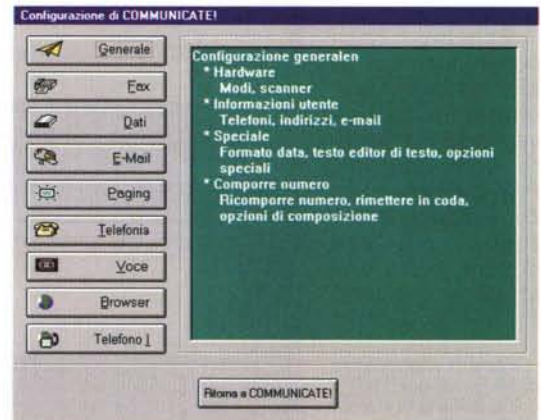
Configurazione di COMMUNICATE!

Generale
Fax
Dati
E-Mail
Paging
Telefonia
Voce
Browser
Telefono 1

Configurazione generalen
* Hardware
Modi, scanner
* Informazioni utente
Telefoni, indirizzi, e-mail
* Speciale
Formato data, testo editor di testo, opzioni speciali
* Comporre numero
Ricomporre numero, rimettere in coda, opzioni di composizione

Ritorna a COMMUNICATE!